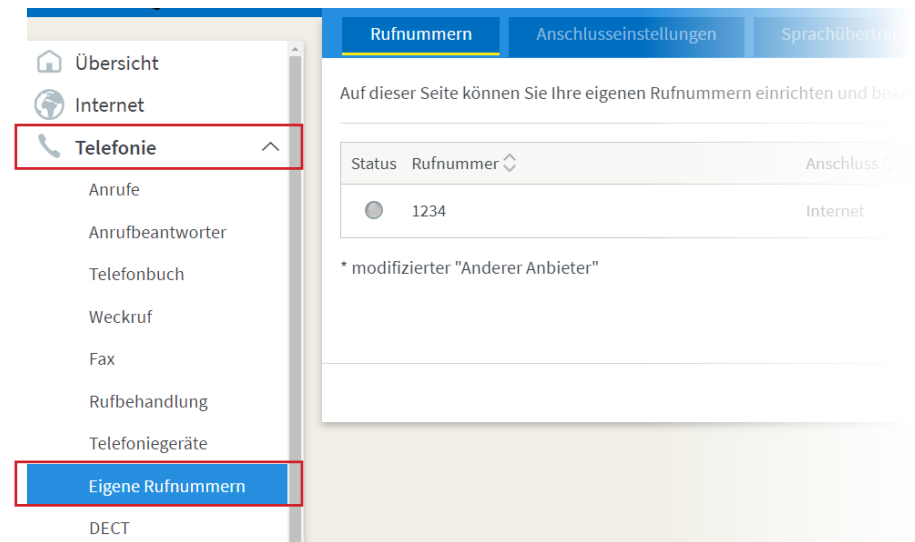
Übersicht
Internet
Telefonie
Anrufe
Anrufbeantworter
Telefonbuch
Weckruf
Fax
Rufbehandlung
Telefoniegeräte
Eigene Rufnummern
DECT

Rufnummern | Anschlusseinstellungen | Sprachübertra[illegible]

Auf dieser Seite können Sie Ihre eigenen Rufnummern einrichten und bea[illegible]

| Status | Rufnummer | Anschluss |
|---|---|---|
| | 1234 | Internet |

* modifizierter "Anderer Anbieter"